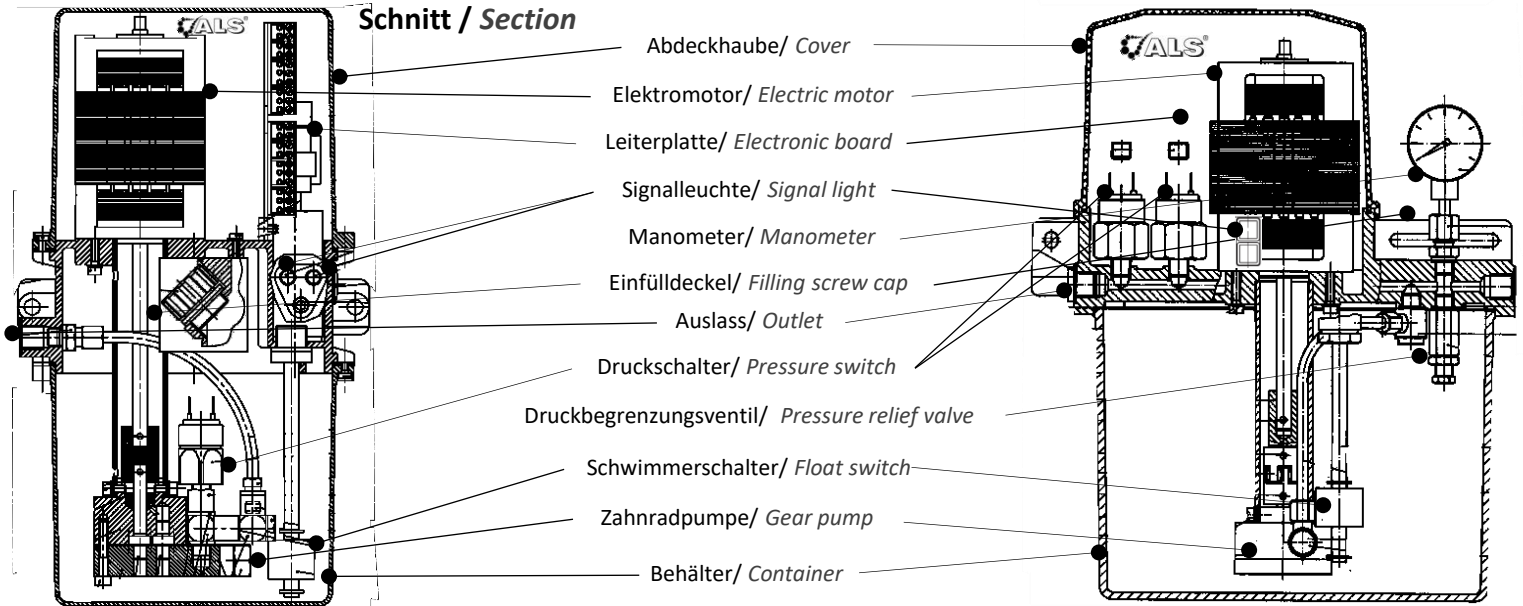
ALS

Schnitt / *Section*

Abdeckhaube/ *Cover*

Elektromotor/ *Electric motor*

Leiterplatte/ *Electronic board*

Signalleuchte/ *Signal light*

Manometer/ *Manometer*

Einfülldeckel/ *Filling screw cap*

Auslass/ *Outlet*

Druckschalter/ *Pressure switch*

Druckbegrenzungsventil/ *Pressure relief valve*

Schwimmerschalter/ *Float switch*

Zahnradpumpe/ *Gear pump*

Behälter/ *Container*

ALS